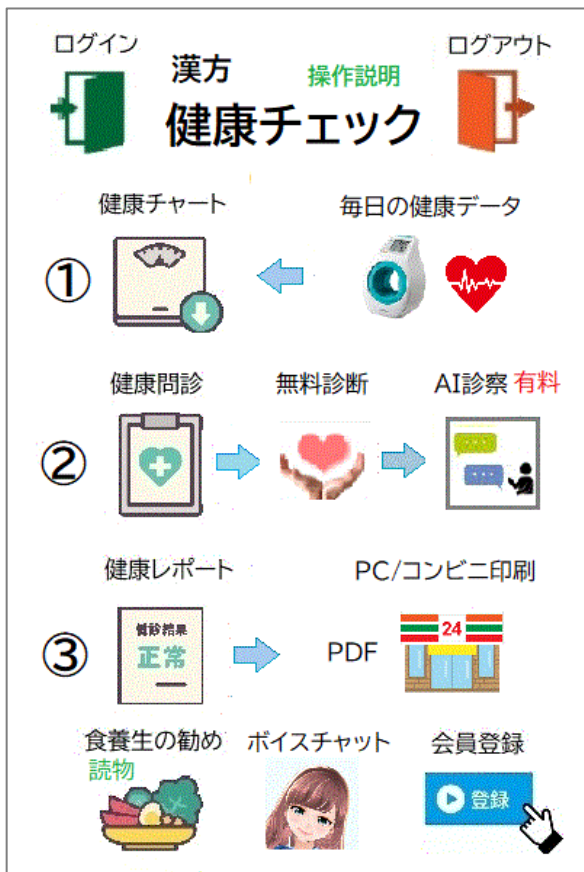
ログイン

漢方

操作説明

ログアウト

健康チェック

健康チャート

毎日の健康データ

①

健康問診

無料診断

AI診察 有料

②

健康レポート

PC/コンビニ印刷

③

検診結果
正常

PDF

24

食養生の勧め
読物

ボイスチャット

会員登録

登録